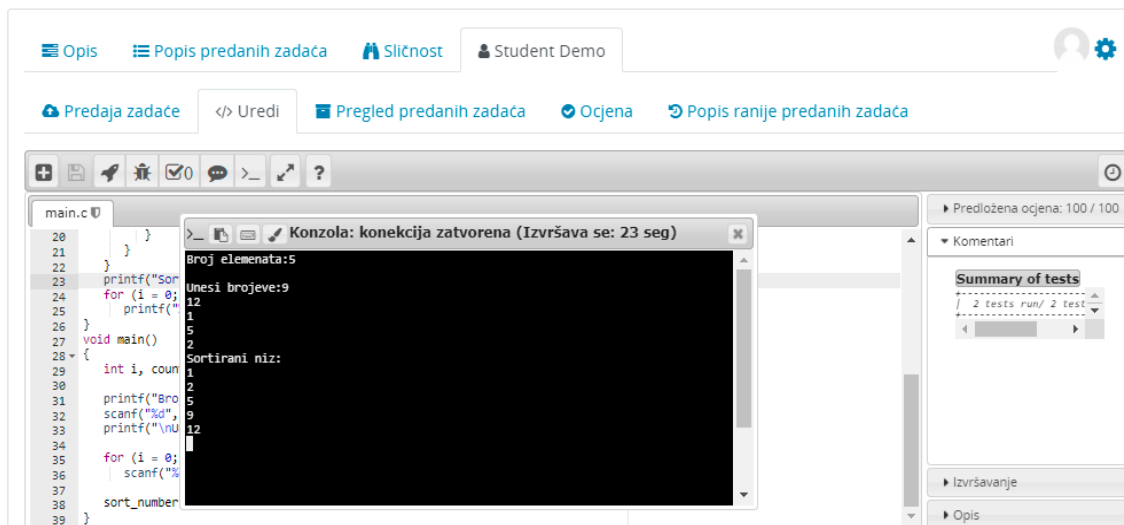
Opis
Popis predanih zadaća
Sličnost
Student Demo

Predaja zadaće
</> Uredi
Pregled predanih zadaća
Ocjena
Popis ranije predanih zadaća

0
?

main.c

20 }
21 }
22 }
23 printf("Sor
24 for (i = 0;
25 printf("
26 }
27 void main()
28 {
29 int i, coun
30
31 printf("Bro
32 scanf("%d",
33 printf("\nU
34
35 for (i = 0;
36 scanf("%
37
38 sort_number
39 }

Konzola: konekcija zatvorena (Izvršava se: 23 seg)

Broj elemenata:5

Unesi brojeve:9
12
1
5
2
Sortirani niz:
1
2
5
9
12

Predložena ocjena: 100 / 100
Komentari
Summary of tests
| 2 tests run/ 2 test
Izvršavanje
Opis